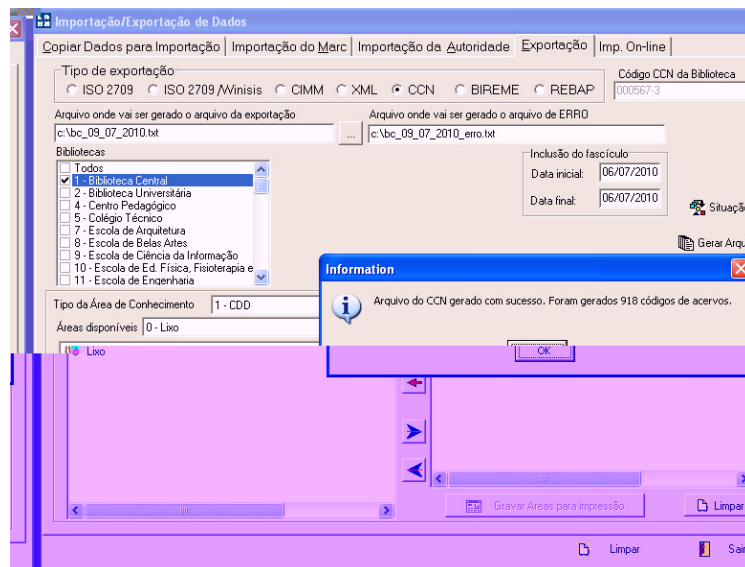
Importação/Exportação de Dados

Copiar Dados para Importação | Importação do Marc | Importação da Autoridade | Exportação | Imp. On-line

Tipo de exportação
ISO 2709 ISO 2709 /Winisis CIMM XML CCN BIREME REBAP

Código CCN da Biblioteca
000567-3

Arquivo onde vai ser gerado o arquivo da exportação
c:\bc_09_07_2010.txt
...

Arquivo onde vai ser gerado o arquivo de ERRO
c:\bc_09_07_2010_erro.txt

Bibliotecas
Todos
1 - Biblioteca Central
2 - Biblioteca Universitária
4 - Centro Pedagógico
5 - Colégio Técnico
7 - Escola de Arquitetura
8 - Escola de Belas Artes
9 - Escola de Ciência da Informação
10 - Escola de Ed. Física, Fisioterapia e
11 - Escola de Engenharia

Inclusão do fascículo
Data inicial: 06/07/2010
Data final: 06/07/2010

Situaçã

Gerar Arqu

Information
Arquivo do CCN gerado com sucesso. Foram gerados 918 códigos de acervos.
OK

Tipo da Área de Conhecimento 1 - CDD

Áreas disponíveis 0 - Lixo

Lixo

Gravar Áreas para impressão

Limpar

Limpar

Sai